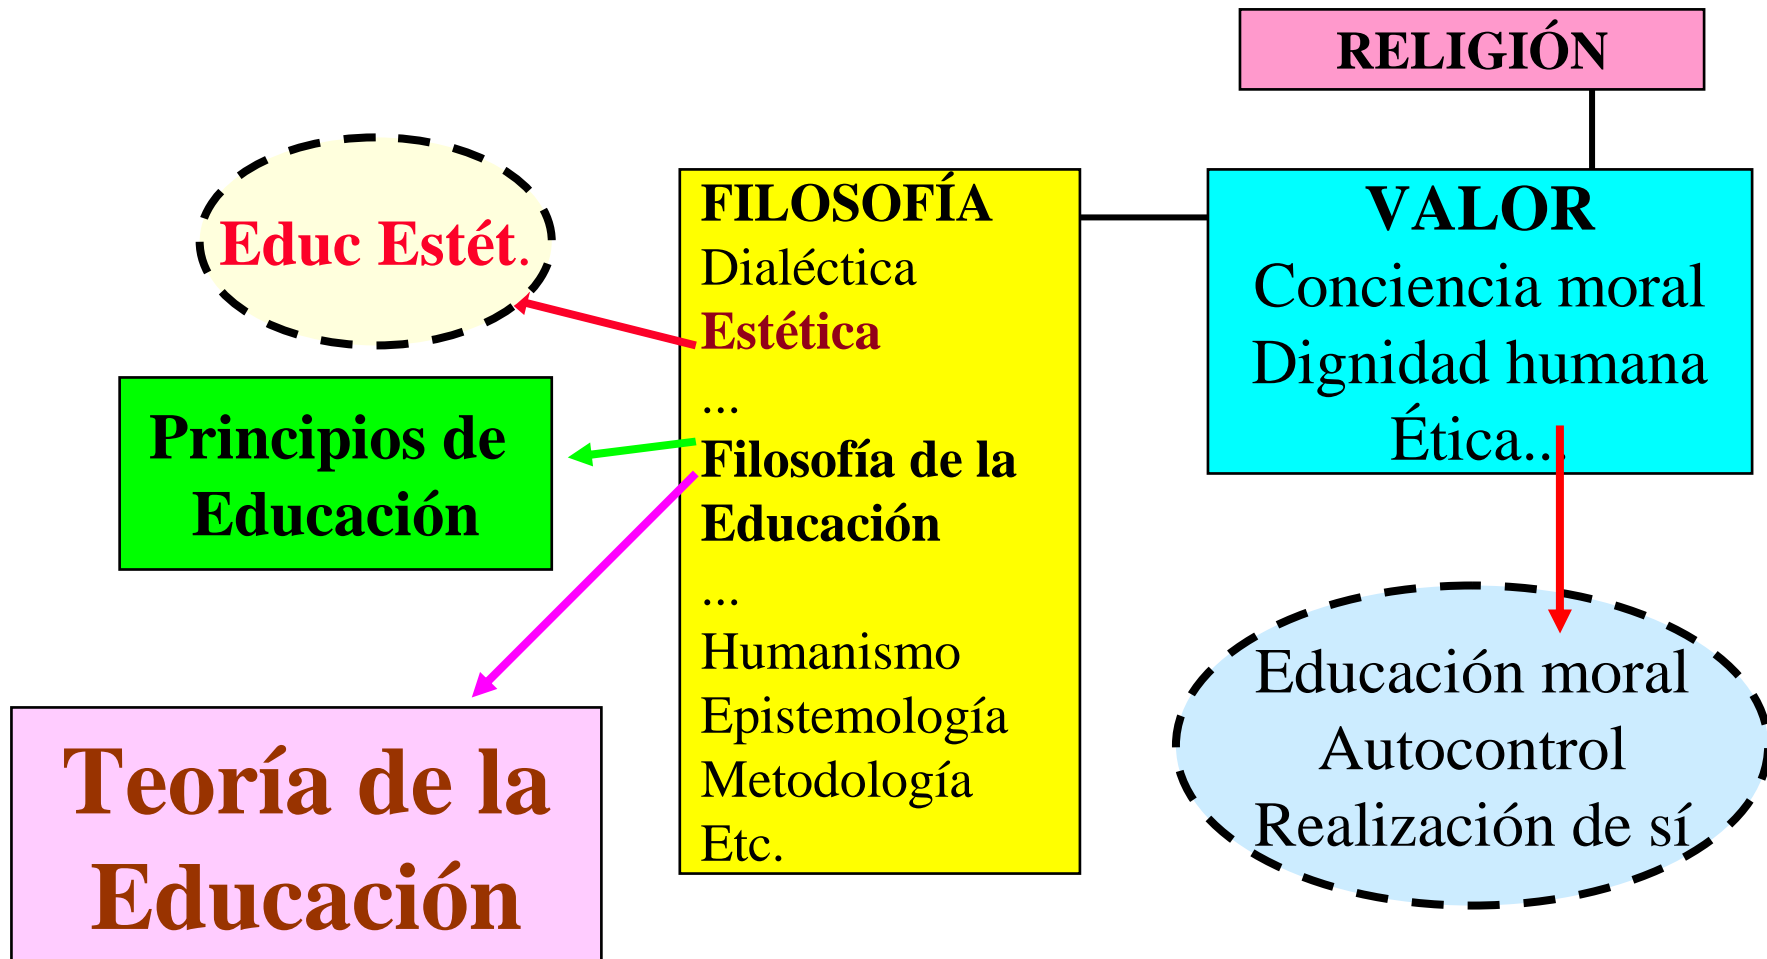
RELIGIÓN

Educ Estét.

FILOSOFÍA
Dialéctica
Estética
...
Filosofía de la Educación
...
Humanismo
Epistemología
Metodología
Etc.

VALOR
Conciencia moral
Dignidad humana
Ética...

Principios de Educación

Teoría de la Educación

Educación moral
Autocontrol
Realización de sí